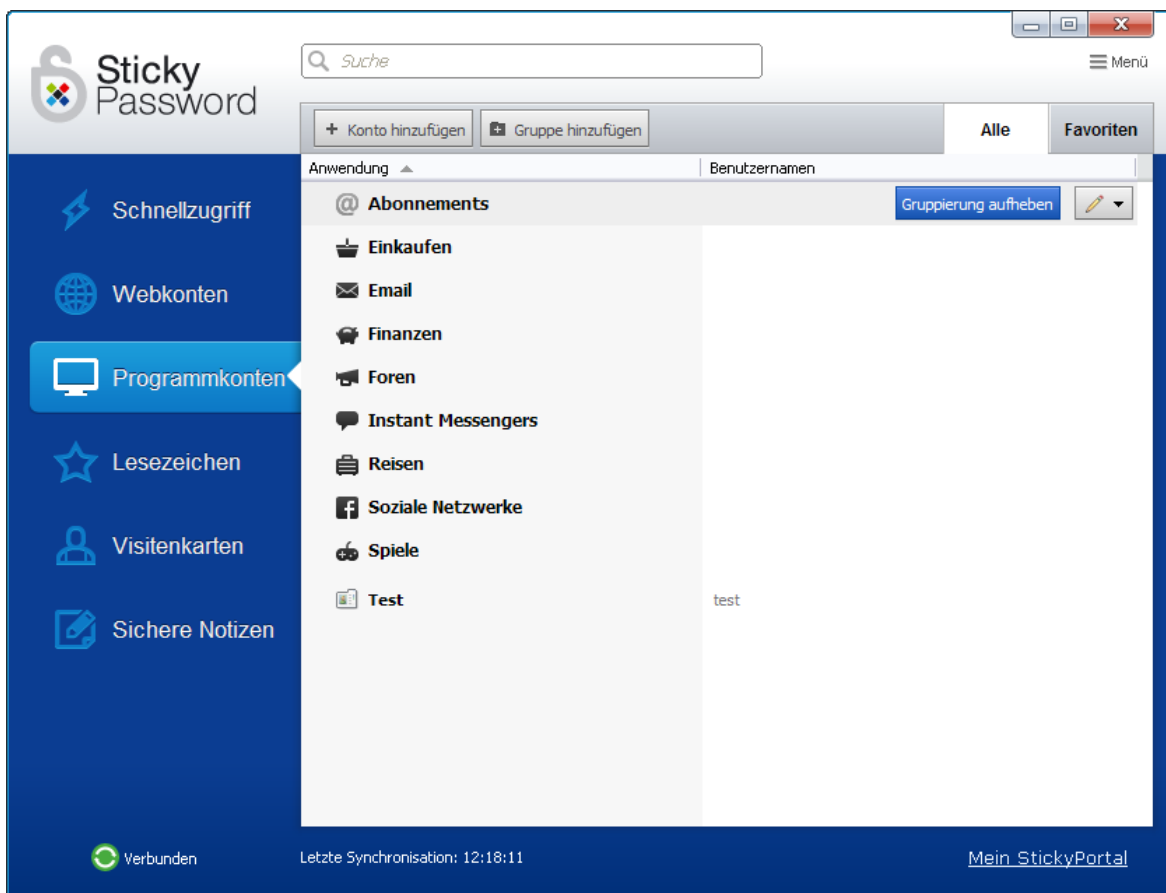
Sticky Password

Suche

Menü

+ Konto hinzufügen

Gruppe hinzufügen

Alle

Favoriten

Schnellzugriff

Webkonten

Programmkonten

Lesezeichen

Visitenkarten

Sichere Notizen

| Anwendung | Benutzernamen |
|---|---|
| Abonnements | |
| Einkaufen | |
| Email | |
| Finanzen | |
| Foren | |
| Instant Messengers | |
| Reisen | |
| Soziale Netzwerke | |
| Spiele | |
| Test | test |

Gruppierung aufheben

Verbunden

Letzte Synchronisation: 12:18:11

Mein StickyPortal